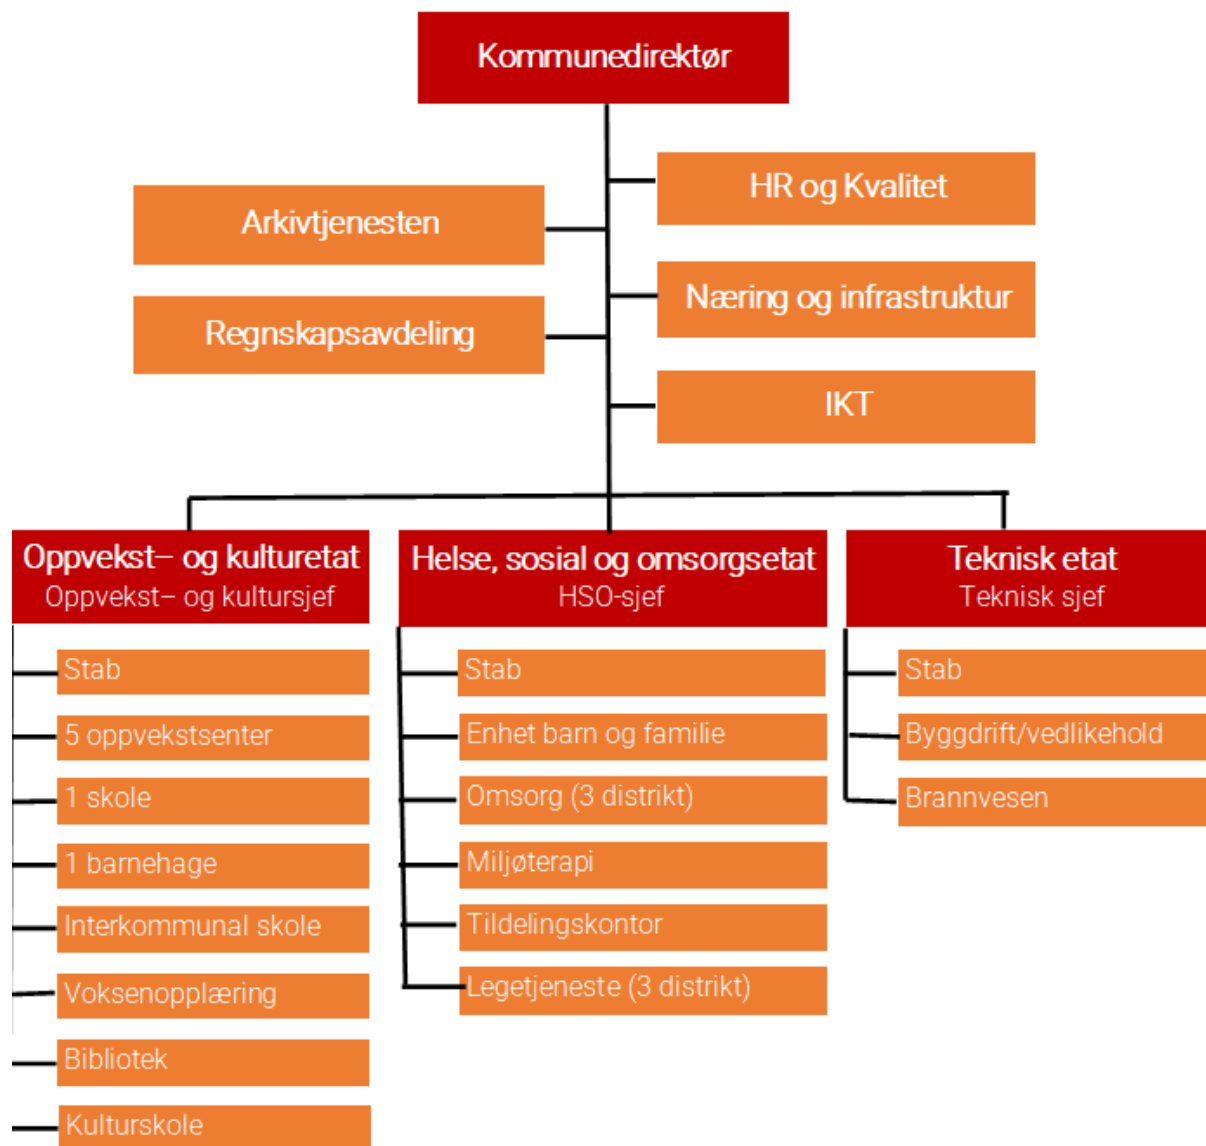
Kommunedirektør

Arkivtjenesten

Regnskapsavdeling

HR og Kvalitet

Næring og infrastruktur

IKT

Oppvekst– og kulturetat
Oppvekst– og kultursjef

Stab

5 oppvekstsenter

1 skole

1 barnehage

Interkommunal skole

Voksenopplæring

Bibliotek

Kulturskole

Helse, sosial og omsorgsetat
HSO-sjef

Stab

Enhet barn og familie

Omsorg (3 distrikt)

Miljøterapi

Tildelingskontor

Legetjeneste (3 distrikt)

Teknisk etat
Teknisk sjef

Stab

Byggdrift/vedlikehold

Brannvesen